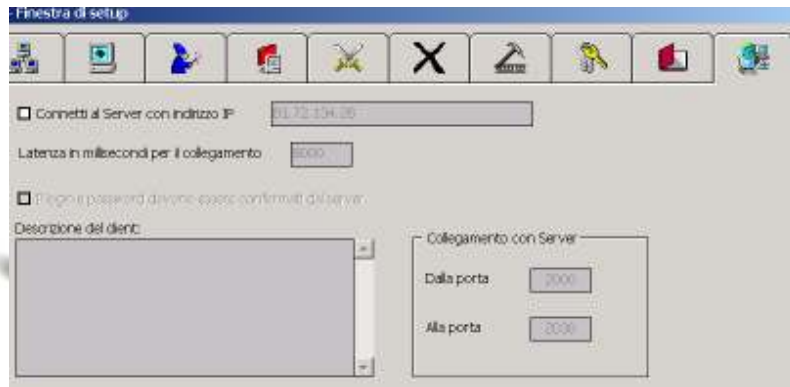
Finestra di setup

Connetti al Server con indirizzo IP 81.72.134.28

Latenza in millisecondi per il collegamento 5000

Login e password devono essere confermati dal server

Descrizione del client:

Collegamento con Server

Dalla porta 2000

Alla porta 2030